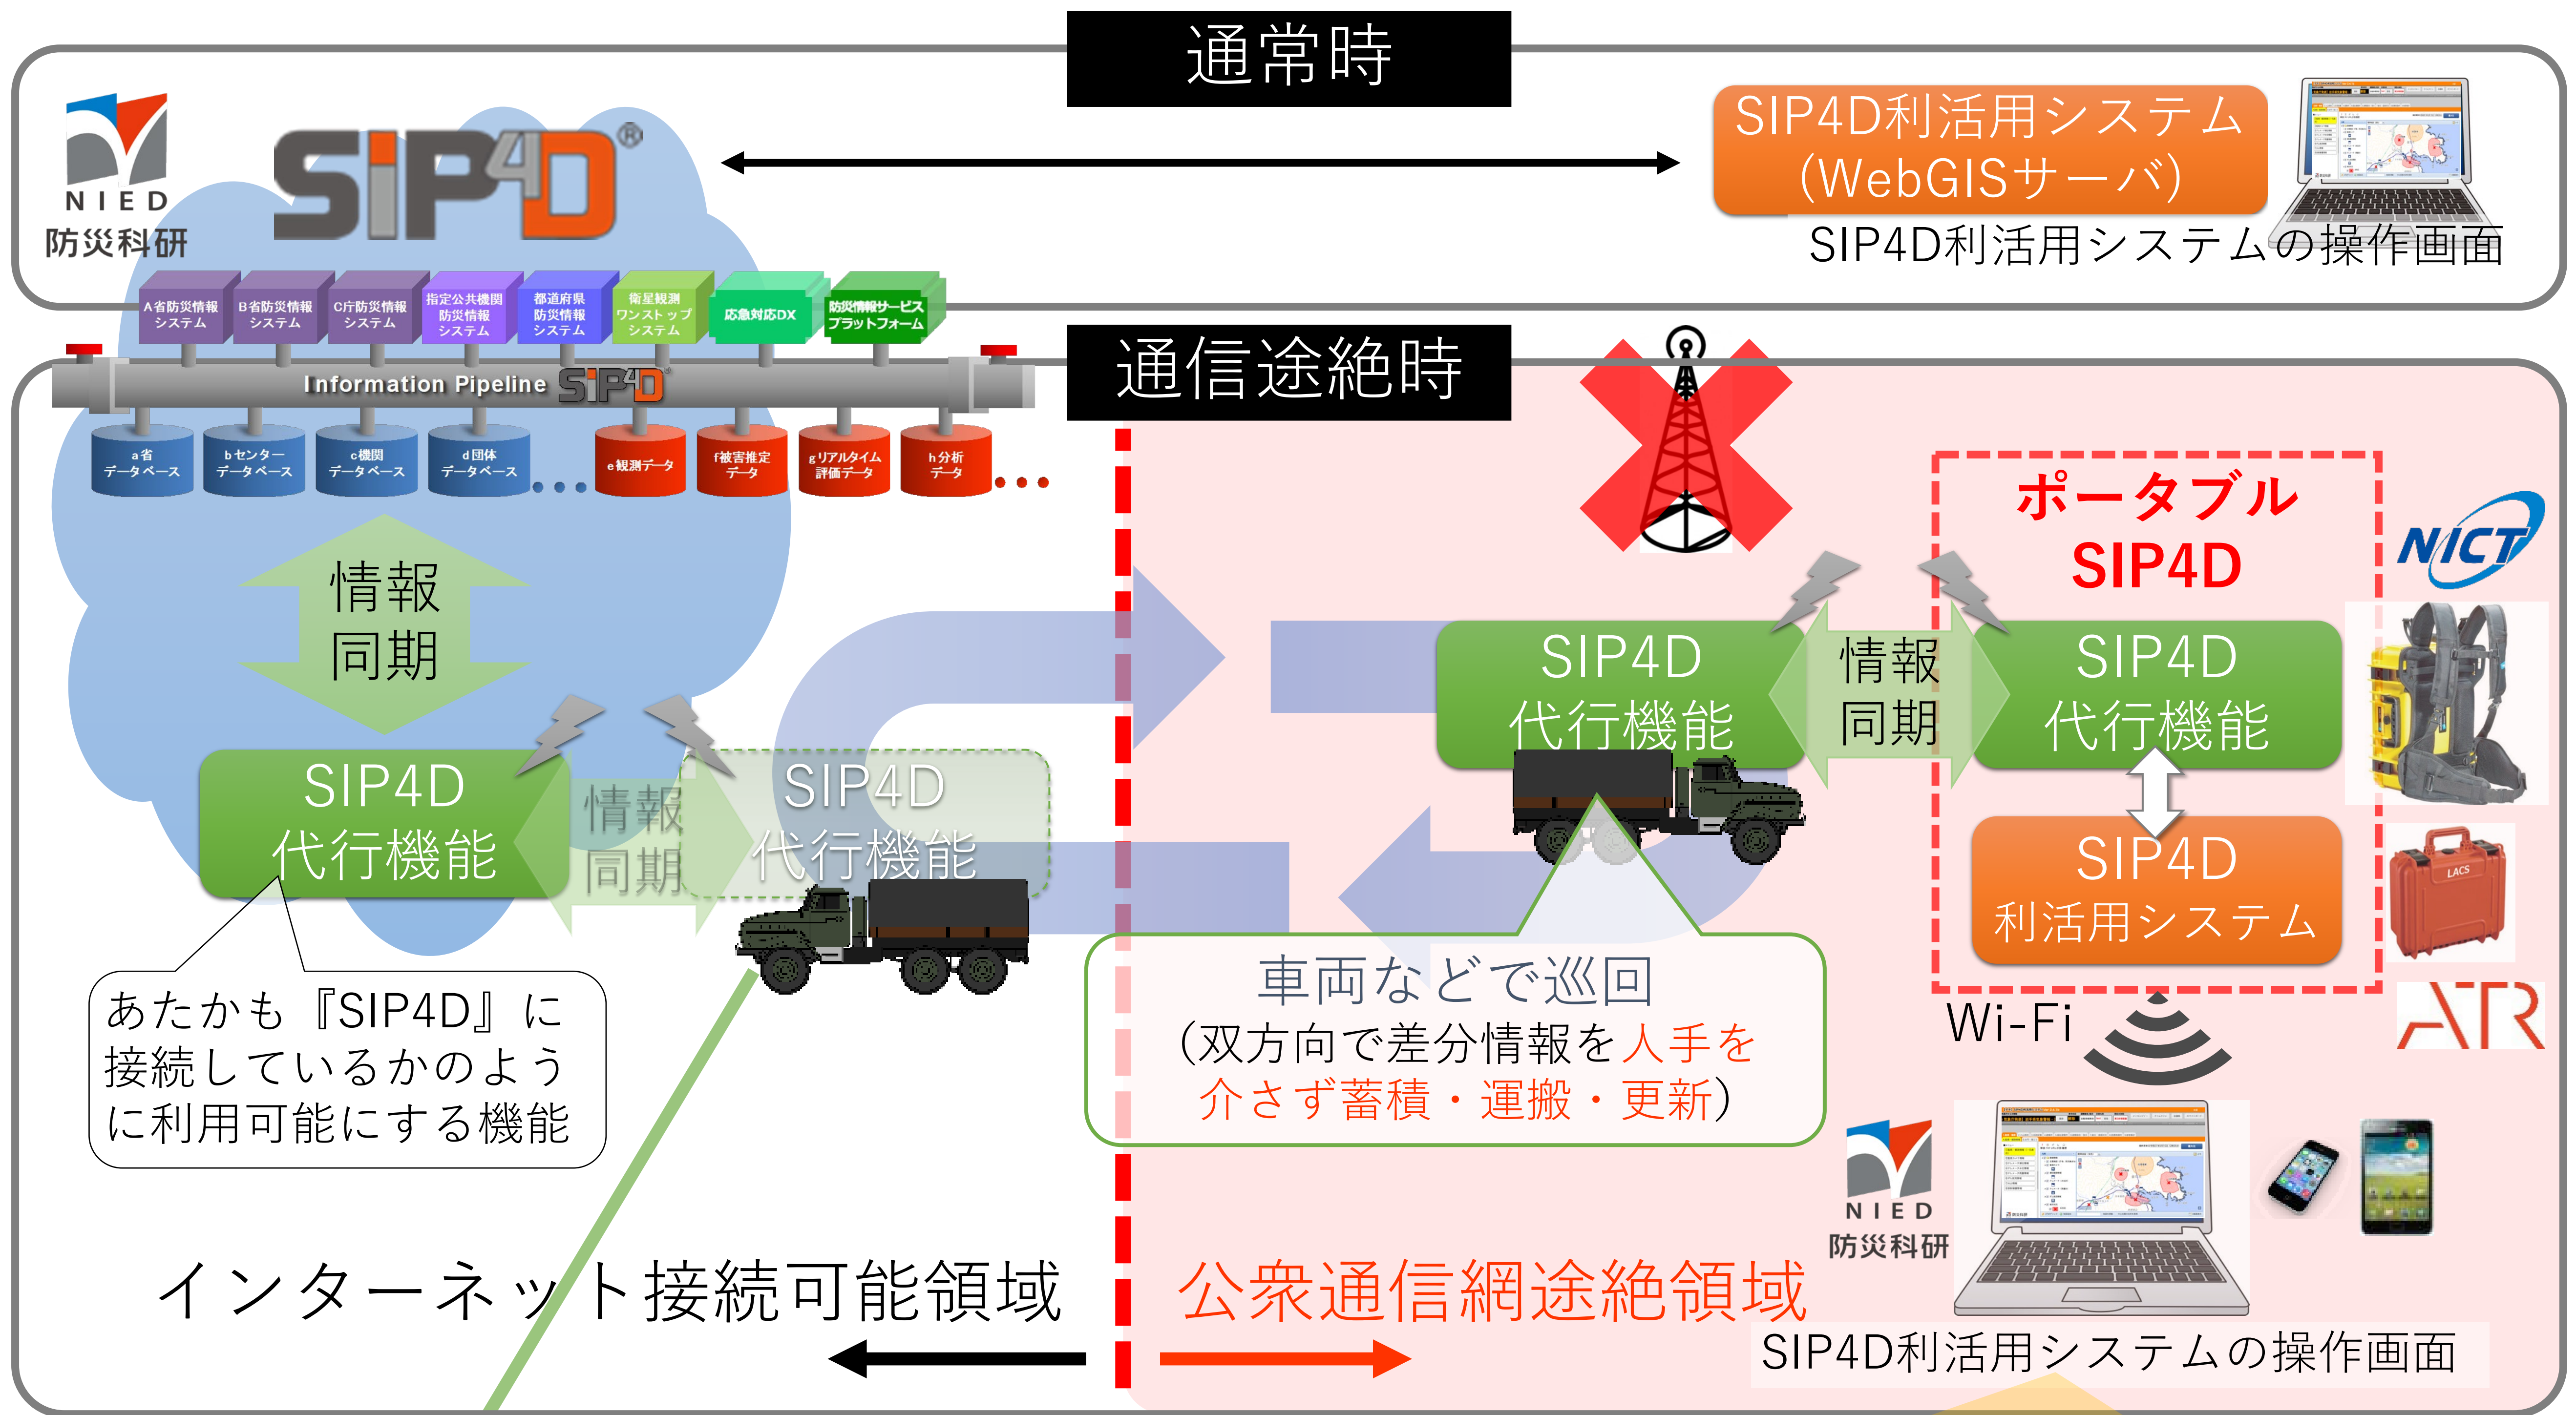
通常時

NIED
防災科研

SIP4D®

SIP4D利活用システム
(WebGISサーバ)

SIP4D利活用システムの操作画面

A省防災情報システム
B省防災情報システム
C庁防災情報システム
指定公共機関防災情報システム
都道府県防災情報システム
衛星観測ワンストップシステム
応急対応DX
防災情報サービスプラットフォーム

Information Pipeline SIP4D

a省データベース
bセンターデータベース
c機関データベース
d団体データベース
…
e観測データ
f被害推定データ
gリアルタイム評価データ
h分析データ
…

通信途絶時

情報
同期

SIP4D
代行機能

情報
同期

SIP4D
代行機能

あたかも『SIP4D』に接続しているかのように利用可能にする機能

SIP4D
代行機能

情報
同期

ポータブル
SIP4D

SIP4D
代行機能

SIP4D
利活用システム

NICT

車両などで巡回
(双方向で差分情報を人手を介さず蓄積・運搬・更新)

Wi-Fi

ATR

NIED
防災科研

インターネット接続可能領域

公衆通信網途絶領域

SIP4D利活用システムの操作画面